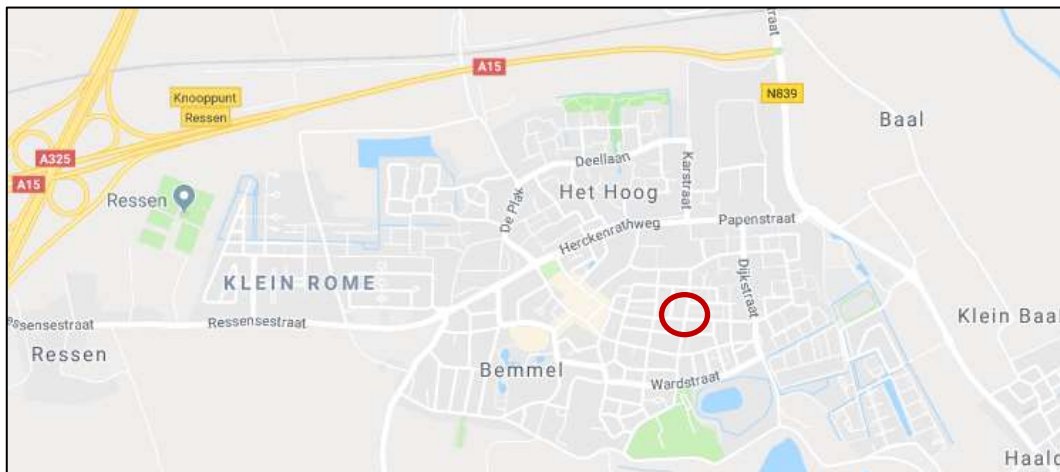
A15
Knooppunt Ressen
A325
A15
N839
Baal
Deellaan
Karstraat
Het Hoog
De Plak
Ressen
Herckenrathweg
Papenstraat
Dijkstraat
KLEIN ROME
essensestraat
Ressensestraat
Klein Baa
Ressen
Bemmel
Wardstraat
Haald